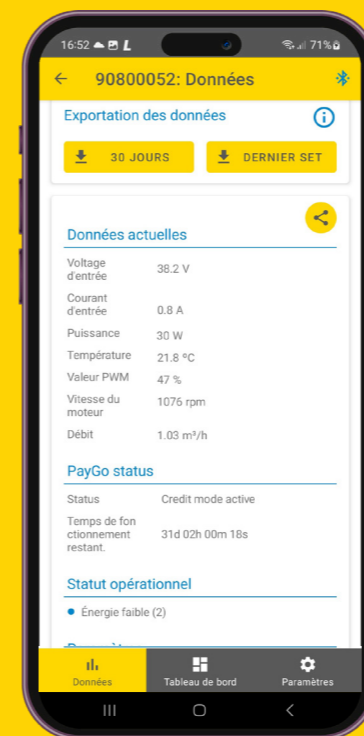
16:52 71%

90800052: Données

Exportation des données

30 JOURS

DERNIER SET

Données actuelles

| | |
|---|---|
| Voltage d'entrée | 38.2 V |
| Courant d'entrée | 0.8 A |
| Puissance | 30 W |
| Température | 21.8 ºC |
| Valeur PWM | 47 % |
| Vitesse du moteur | 1076 rpm |
| Débit | 1.03 m³/h |

PayGo status

| | |
|---|---|
| Status | Credit mode active |
| Temps de fon ctionnement restant. | 31d 02h 00m 18s |

Statut opérationnel

• Énergie faible (2)

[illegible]

Données

Tableau de bord

Paramètres